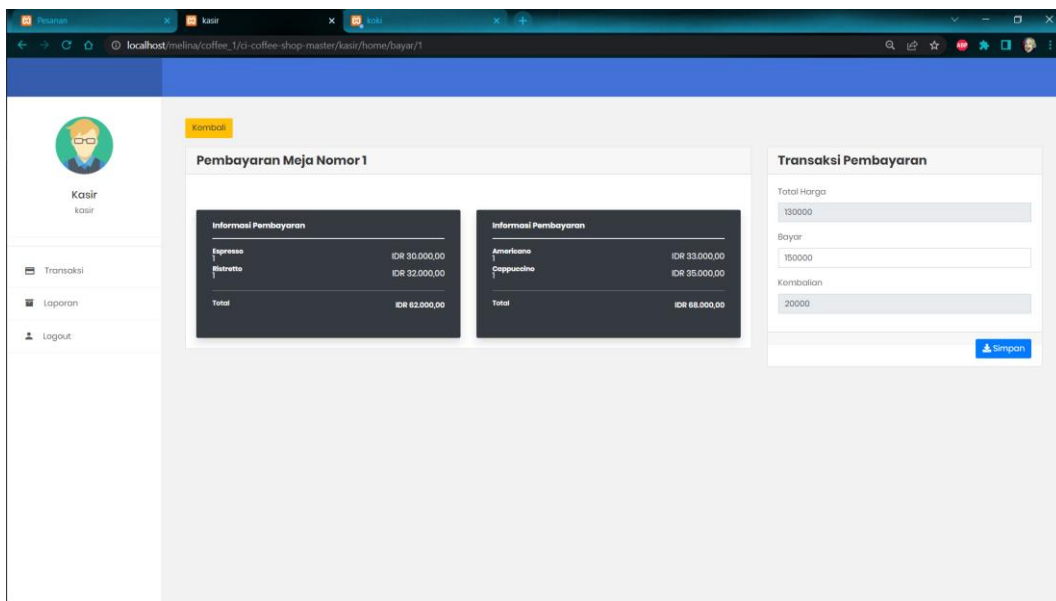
Pesanan
kasir
koki

localhost/melina/coffee_1/ci-coffee-shop-master/kasir/home/bayar/1

Kasir
kasir

Transaksi
Laporan
Logout

Kembali

Pembayaran Meja Nomor 1

Informasi Pembayaran

Espresso
1
IDR 30.000,00
Ristretto
1
IDR 32.000,00
Total
IDR 62.000,00

Informasi Pembayaran

Americano
1
IDR 33.000,00
Cappuccino
1
IDR 35.000,00
Total
IDR 68.000,00

Transaksi Pembayaran

Total Harga
130000
Bayar
150000
Kembalian
20000

Simpan